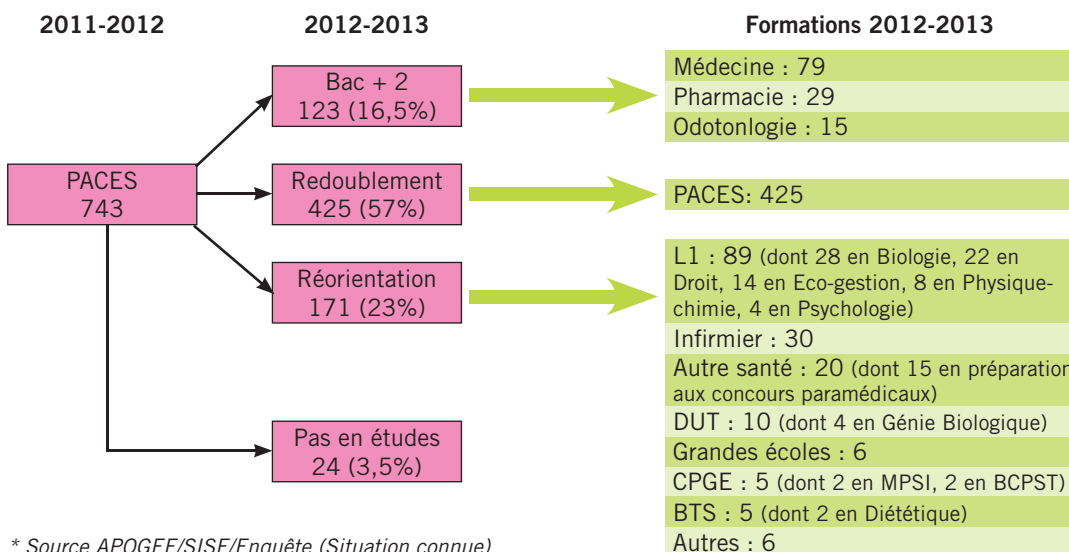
2011-2012

PACES
743

2012-2013

Bac + 2
123 (16,5%)

Redoublement
425 (57%)

Réorientation
171 (23%)

Pas en études
24 (3,5%)

Formations 2012-2013

Médecine : 79
Pharmacie : 29
Odotonlogie : 15

PACES: 425

L1 : 89 (dont 28 en Biologie, 22 en Droit, 14 en Eco-gestion, 8 en Physique-chimie, 4 en Psychologie)
Infirmier : 30
Autre santé : 20 (dont 15 en préparation aux concours paramédicaux)
DUT : 10 (dont 4 en Génie Biologique)
Grandes écoles : 6
CPGE : 5 (dont 2 en MPSI, 2 en BCPST)
BTS : 5 (dont 2 en Diététique)
Autres : 6

* Source APOGEE/SISE/Enquête (Situation connue)